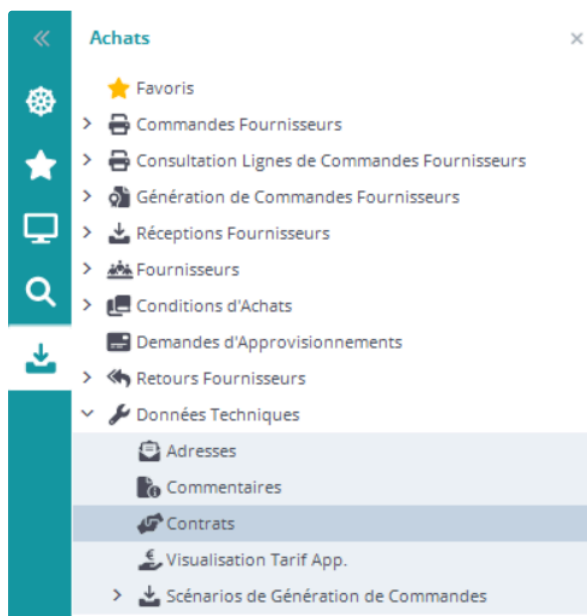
«

Achats

×

Favoris

Commandes Fournisseurs

Consultation Lignes de Commandes Fournisseurs

Génération de Commandes Fournisseurs

Réceptions Fournisseurs

Fournisseurs

Conditions d'Achats

Demandes d'Approvisionnements

Retours Fournisseurs

Données Techniques

Adresses

Commentaires

Contrats

Visualisation Tarif App.

Scénarios de Génération de Commandes